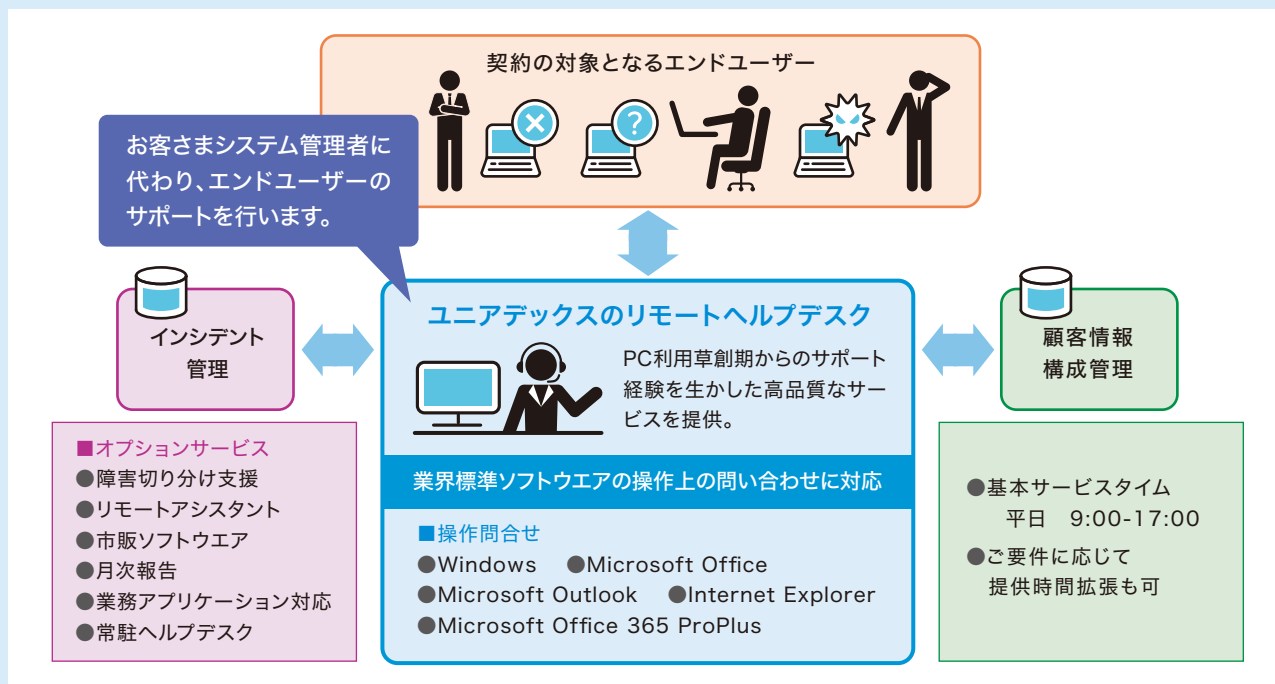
契約の対象となるエンドユーザー

お客さまシステム管理者に代わり、エンドユーザーのサポートを行います。

インシデント管理

ユニアデックスのリモートヘルプデスク

PC利用草創期からのサポート経験を生かした高品質なサービスを提供。

業界標準ソフトウエアの操作上の問い合わせに対応

■操作問合せ
●Windows ●Microsoft Office
●Microsoft Outlook ●Internet Explorer
●Microsoft Office 365 ProPlus

顧客情報構成管理

■オプションサービス
●障害切り分け支援
●リモートアシスタント
●市販ソフトウエア
●月次報告
●業務アプリケーション対応
●常駐ヘルプデスク

●基本サービスタイム
平日 9:00-17:00
●ご要件に応じて提供時間拡張も可